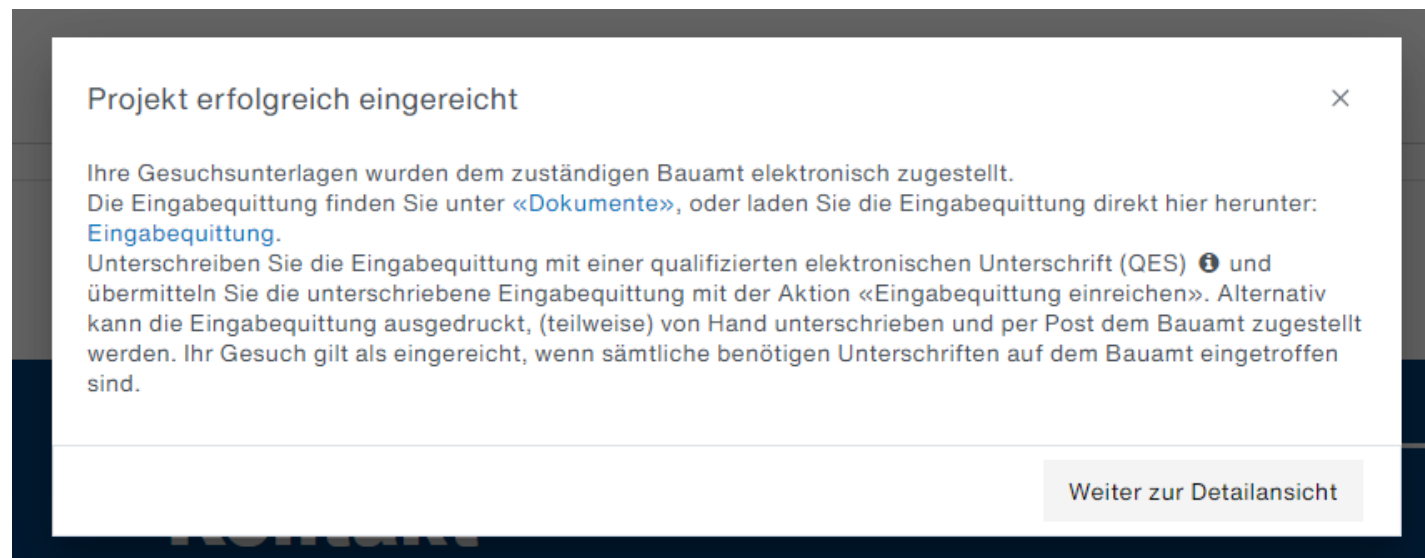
Projekt erfolgreich eingereicht

×

Ihre Gesuchsunterlagen wurden dem zuständigen Bauamt elektronisch zugestellt.
Die Eingabequittung finden Sie unter «Dokumente», oder laden Sie die Eingabequittung direkt hier herunter: Eingabequittung.
Unterschreiben Sie die Eingabequittung mit einer qualifizierten elektronischen Unterschrift (QES) und übermitteln Sie die unterschriebene Eingabequittung mit der Aktion «Eingabequittung einreichen». Alternativ kann die Eingabequittung ausgedruckt, (teilweise) von Hand unterschrieben und per Post dem Bauamt zugestellt werden. Ihr Gesuch gilt als eingereicht, wenn sämtliche benötigen Unterschriften auf dem Bauamt eingetroffen sind.

Weiter zur Detailansicht